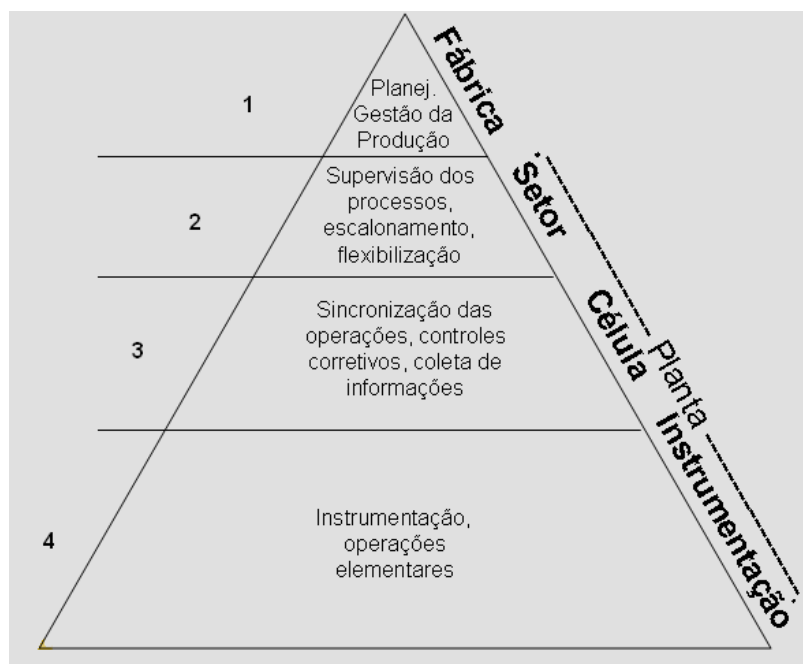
1

Planej. Gestão da Produção

Fábrica

2

Supervisão dos processos, escalonamento, flexibilização

Setor

3

Sincronização das operações, controles corretivos, coleta de informações

Célula

Planta

4

Instrumentação, operações elementares

Instrumentação